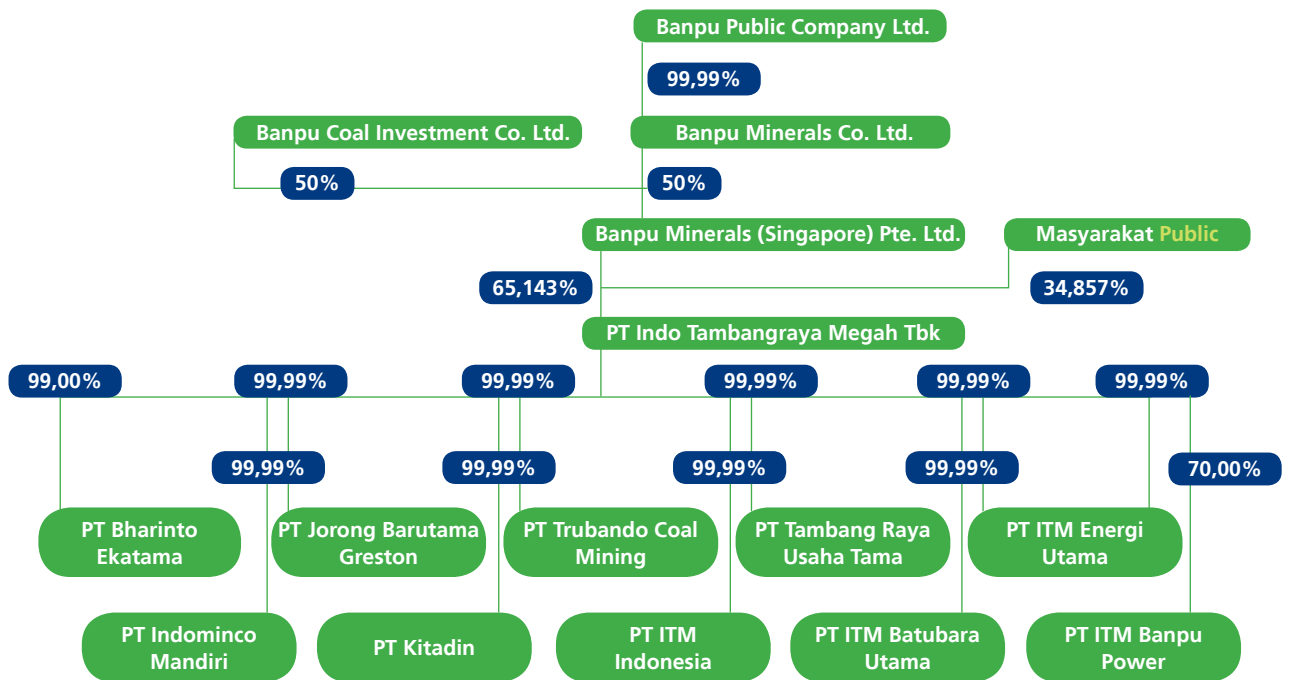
Banpu Public Company Ltd.

99,99%

Banpu Coal Investment Co. Ltd.

Banpu Minerals Co. Ltd.

50%

50%

Banpu Minerals (Singapore) Pte. Ltd.

Masyarakat Public

65,143%

34,857%

PT Indo Tambangraya Megah Tbk

99,00%

99,99%

99,99%

99,99%

99,99%

99,99%

99,99%

99,99%

99,99%

99,99%

70,00%

PT Bharinto Ekatama

PT Jorong Barutama Greston

PT Trubando Coal Mining

PT Tambang Raya Usaha Tama

PT ITM Energi Utama

PT Indominco Mandiri

PT Kitadin

PT ITM Indonesia

PT ITM Batubara Utama

PT ITM Banpu Power